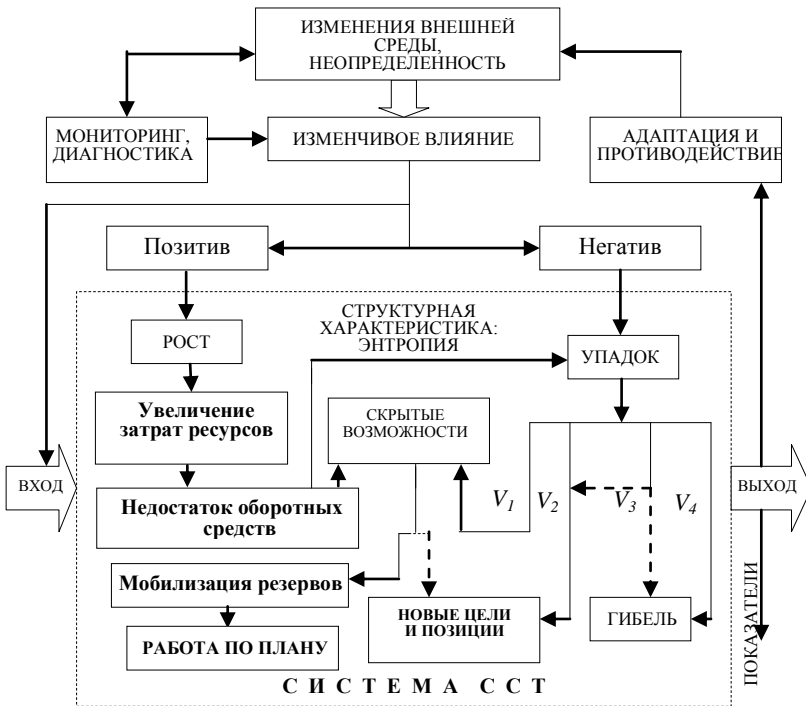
ИЗМЕНЕНИЯ ВНЕШНЕЙ СРЕДЫ, НЕОПРЕДЕЛЕННОСТЬ

МОНИТОРИНГ, ДИАГНОСТИКА

ИЗМЕНЧИВОЕ ВЛИЯНИЕ

АДАПТАЦИЯ И ПРОТИВОДЕЙСТВИЕ

Позитив

Негатив

СТРУКТУРНАЯ ХАРАКТЕРИСТИКА: ЭНТРОПИЯ

РОСТ

УПАДОК

Увеличение затрат ресурсов

СКРЫТЫЕ ВОЗМОЖНОСТИ

ВХОД

ВЫХОД

Недостаток оборотных средств

$V_1$ $V_2$ $V_3$ $V_4$

Мобилизация резервов

НОВЫЕ ЦЕЛИ И ПОЗИЦИИ

ГИБЕЛЬ

РАБОТА ПО ПЛАНУ

ПОКАЗАТЕЛИ

С И С Т Е М А С С Т